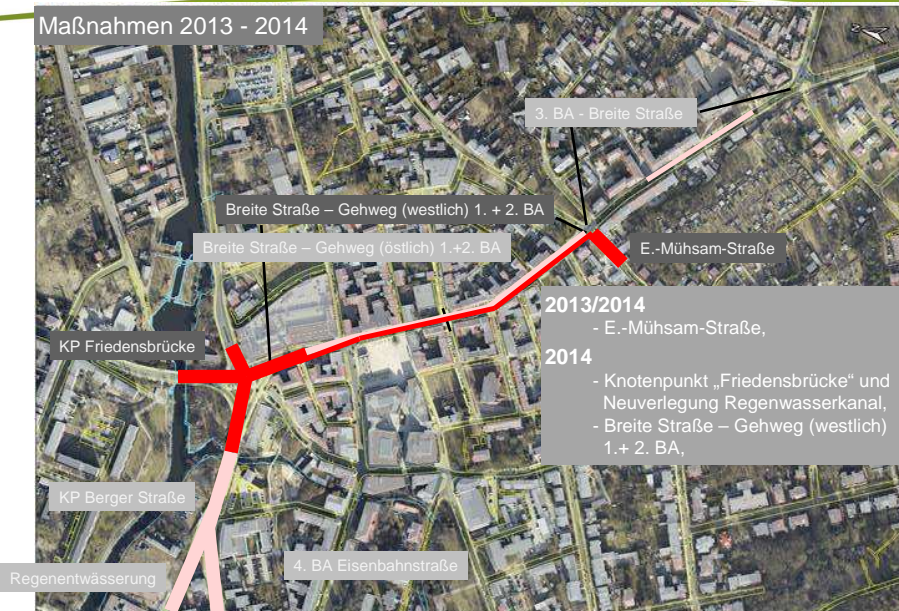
Maßnahmen 2013 - 2014

3. BA - Breite Straße

Breite Straße – Gehweg (westlich) 1. + 2. BA

Breite Straße – Gehweg (östlich) 1.+2. BA

E.-Mühsam-Straße

2013/2014
- E.-Mühsam-Straße,

2014
- Knotenpunkt „Friedensbrücke“ und Neuverlegung Regenwasserkanal,
- Breite Straße – Gehweg (westlich) 1.+ 2. BA,

KP Friedensbrücke

KP Berger Straße

4. BA Eisenbahnstraße

Regenentwässerung